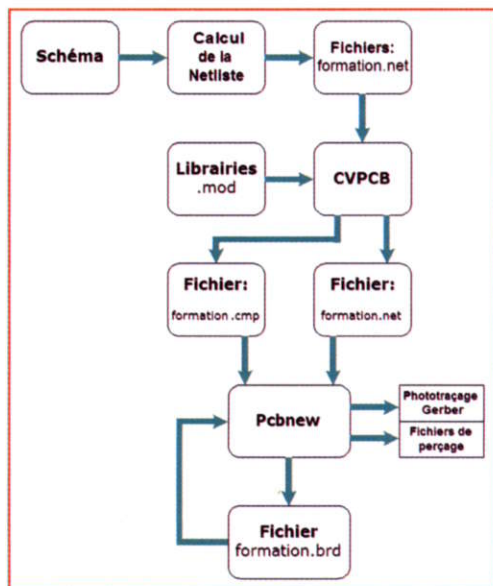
Schéma

Calcul de la Netliste

Fichiers: formation.net

Librairies .mod

CVPCB

Fichier: formation .cmp

Fichier: formation.net

Pcbnew

Phototraçage Gerber

Fichiers de perçage

Fichier formation.brd